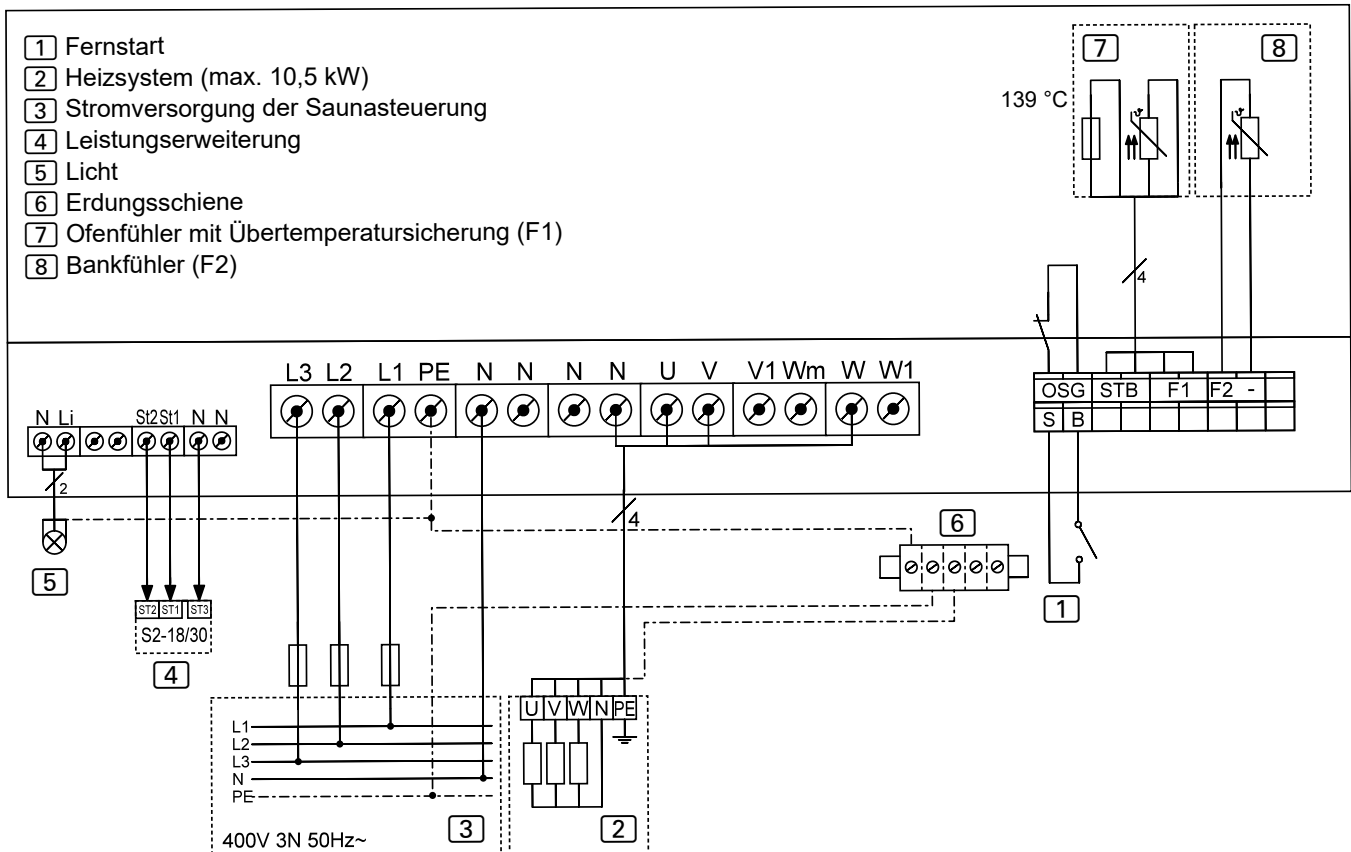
1 Fernstart
2 Heizsystem (max. 10,5 kW)
3 Stromversorgung der Saunasteuerung
4 Leistungserweiterung
5 Licht
6 Erdungsschiene
7 Ofenfühler mit Übertemperatursicherung (F1)
8 Bankfühler (F2)

139 °C
7
8
4

N Li St2 St1 N N
2
L3 L2 L1 PE N N N N U V V1 Wm W W1
OSG STB F1 F2 -
S B
4
5
6
1
ST2 ST1 ST3
S2-18/30
4
L1
L2
L3
N
PE
400V 3N 50Hz~
3
U V W N PE
2